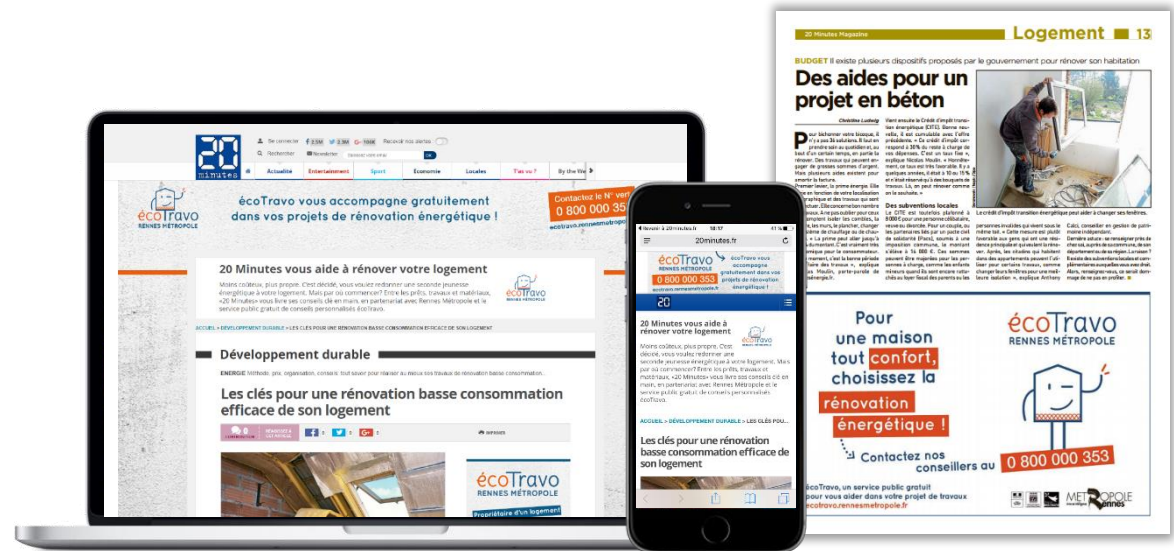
20 Minutes Magazine

Logement 13

BUDGET Il existe plusieurs dispositifs proposés par le gouvernement pour rénover son habitation

Des aides pour un projet en béton

Christine Laemmel

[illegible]

Des subventions locales

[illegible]

Le crédit d'impôt transition énergétique peut aider à changer ses fenêtres.

Pour une maison tout confort, choisissez la rénovation énergétique !

écoTravo RENNES MÉTROPOLE

Contactez nos conseillers au 0 800 000 353

écoTravo, un service public gratuit pour vous aider dans votre projet de travaux
ecotravo.rennesmetropole.fr

METROPOLE Rennes

20 minutes

Se connecter 2.5M 2.9M 104K Recevoir nos alertes

Rechercher Newsletter

Actualité Entertainment Sport Economie Locales T'as vu ? By the Web

écoTravo RENNES MÉTROPOLE

écoTravo vous accompagne gratuitement dans vos projets de rénovation énergétique !

Contactez le N° vert 0 800 000 353

ecotravo.rennesmetropole.fr

20 Minutes vous aide à rénover votre logement

Moins coûteux, plus propre. C'est décidé, vous voulez redonner une seconde jeunesse énergétique à votre logement. Mais par où commencer? Entre les prêts, travaux et matériaux, «20 Minutes» vous livre ses conseils clé en main, en partenariat avec Rennes Métropole et le service public gratuit de conseils personnalisés écoTravo.

ACCUEIL > DÉVELOPPEMENT DURABLE > LES CLÉS POUR UNE RÉNOVATION BASSE CONSOMMATION EFFICACE DE SON LOGEMENT

Développement durable

ENERGIE Méthode, prix, organisation, conseils: tout savoir pour réussir au mieux ses travaux de rénovation basse consommation...

Les clés pour une rénovation basse consommation efficace de son logement

0 CONTRIBUTION

écoTravo RENNES MÉTROPOLE

Propriétaire d'un logement

Bouygues 18:17 41 %

20minutes.fr

écoTravo vous accompagne gratuitement dans vos projets de rénovation énergétique !

écoTravo RENNES MÉTROPOLE 0 800 000 353 ecotravo.rennesmetropole.fr

20

20 Minutes vous aide à rénover votre logement

Moins coûteux, plus propre. C'est décidé, vous voulez redonner une seconde jeunesse énergétique à votre logement. Mais par où commencer? Entre les prêts, travaux et matériaux, «20 Minutes» vous livre ses conseils clé en main, en partenariat avec Rennes Métropole et le service public gratuit de conseils personnalisés écoTravo.

ACCUEIL > DÉVELOPPEMENT DURABLE > LES CLÉS POU...

Les clés pour une rénovation basse consommation efficace de son logement